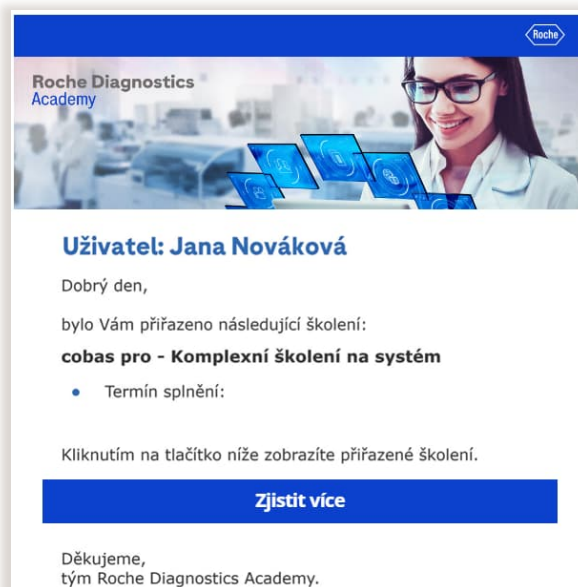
Roche

Roche Diagnostics
Academy

Uživatel: Jana Nováková

Dobrý den,

bylo Vám přiřazeno následující školení:

cobas pro - Komplexní školení na systém

- Termín splnění:

Kliknutím na tlačítko níže zobrazíte přiřazené školení.

Zjistit více

Děkujeme,
tým Roche Diagnostics Academy.